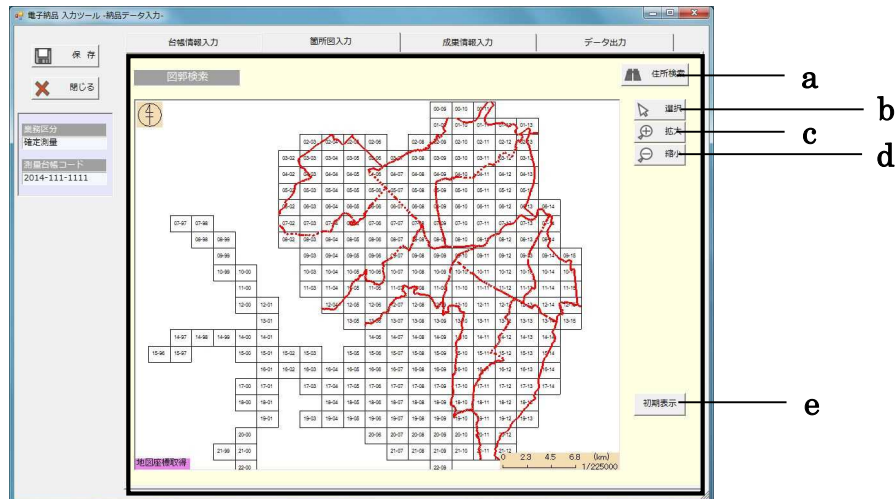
電子納品 入力ツール -納品データ入力-

保 存

閉じる

業務区分
確定測量

測量台帳コード
2014-111-1111

台帳情報入力

箇所図入力

成果情報入力

データ出力

図郭検索

住所検索

選択

拡大

縮小

初期表示

地図座標取得

0 2.3 4.5 6.8 (km)
1/225000

a

b

c

d

e